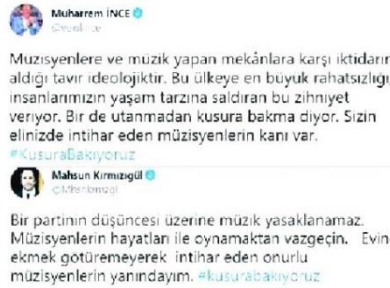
Muharrem İNCE
@vekilince

Muzisyenlere ve müzik yapan mekânlara karşı iktidarın aldığı tavır ideolojiktir. Bu ülkeye en buyuk rahatsızlığı insanlarımızın yaşam tarzına saldıran bu zihniyet veriyor. Bir de utanmadan kusura bakma diyor. Sizin elinizde intihar eden müzisyenlerin kanı var. #KusuraBakıyoruz

Mahsun Kırmızıgül
@Mkirmizigul

Bir partinin düşüncesi üzerine müzik yasaklanamaz. Müzisyenlerin hayatları ile oynamaktan vazgeçin. Evine ekmek götüremeyerek intihar eden onurlu müzisyenlerin yanındayım. #kusuraBakıyoruz